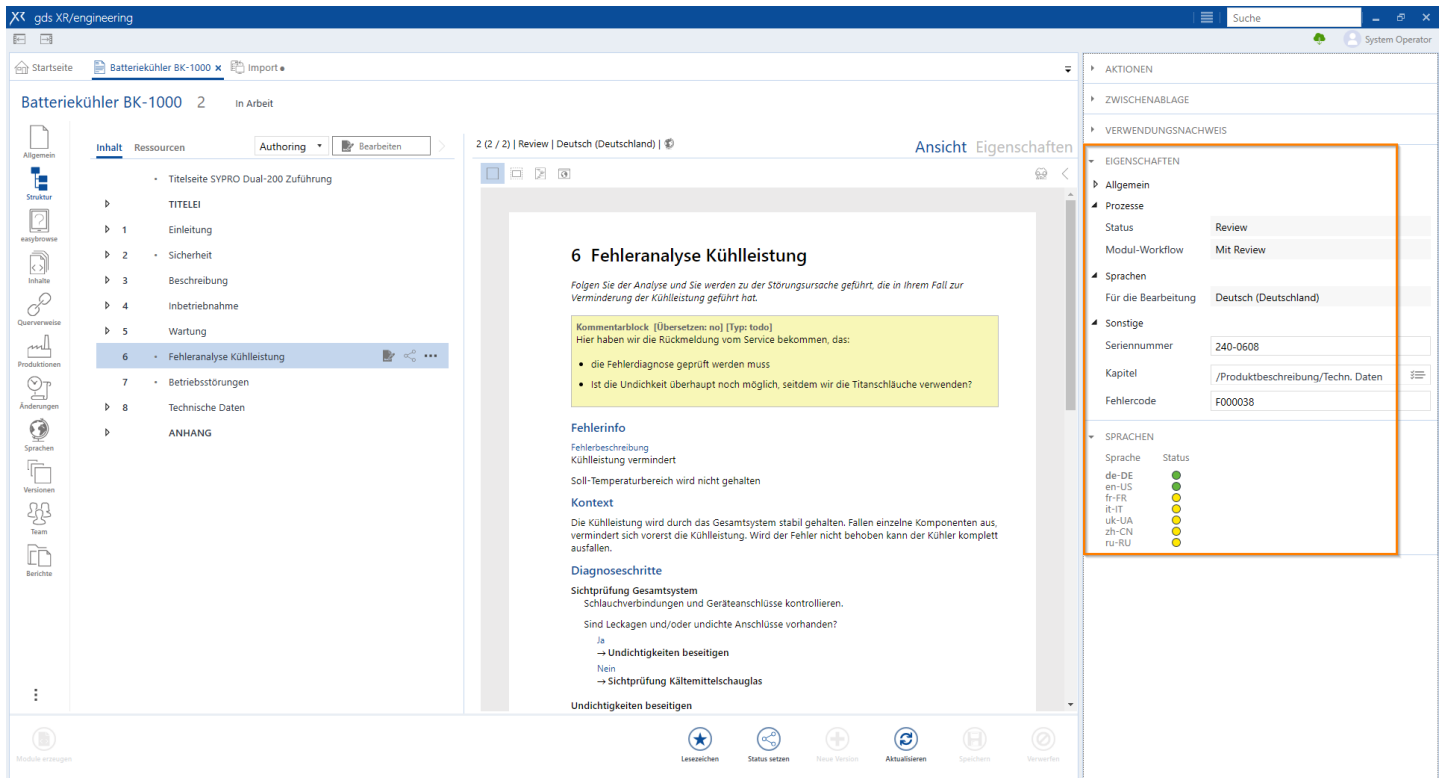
gds XR/engineering

Suche

System Operator

Startseite | Batteriekühler BK-1000 × | Import •

Batteriekühler BK-1000 2 In Arbeit

Allgemein
Struktur
easybrowse
Inhalte
Querverweise
Produktionen
Änderungen
Sprachen
Versionen
Team
Berichte

Inhalt Ressourcen Authoring Bearbeiten

• Titelseite SYPRO Dual-200 Zuführung
TITELEI
1 Einleitung
2 • Sicherheit
3 Beschreibung
4 Inbetriebnahme
5 Wartung
6 • Fehleranalyse Kühlleistung
7 • Betriebsstörungen
8 Technische Daten
ANHANG

2 (2 / 2) | Review | Deutsch (Deutschland) |

Ansicht Eigenschaften

6 Fehleranalyse Kühlleistung

*Folgen Sie der Analyse und Sie werden zu der Störungsursache geführt, die in Ihrem Fall zur Verminderung der Kühlleistung geführt hat.*

Kommentarblock [Übersetzen: no] [Typ: todo]
Hier haben wir die Rückmeldung vom Service bekommen, das:

- die Fehlerdiagnose geprüft werden muss
- Ist die Undichkeit überhaupt noch möglich, seitdem wir die Titanschläuche verwenden?

Fehlerinfo

Fehlerbeschreibung
Kühlleistung vermindert

Soll-Temperaturbereich wird nicht gehalten

Kontext

Die Kühlleistung wird durch das Gesamtsystem stabil gehalten. Fallen einzelne Komponenten aus, vermindert sich vorerst die Kühlleistung. Wird der Fehler nicht behoben kann der Kühler komplett ausfallen.

Diagnoseschritte

Sichtprüfung Gesamtsystem
Schlauchverbindungen und Geräteanschlüsse kontrollieren.

Sind Leckagen und/oder undichte Anschlüsse vorhanden?
Ja
→ Undichtigkeiten beseitigen
Nein
→ Sichtprüfung Kältemittelschauglas

Undichtigkeiten beseitigen

AKTIONEN
ZWISCHENABLAGE
VERWENDUNGSNACHWEIS
EIGENSCHAFTEN
Allgemein
Prozesse

| Status | Review |
|---|---|
| Modul-Workflow | Mit Review |

Sprachen

| Für die Bearbeitung | Deutsch (Deutschland) |
|---|---|

Sonstige

| Seriennummer | 240-0608 |
|---|---|
| Kapitel | /Produktbeschreibung/Techn. Daten |
| Fehlercode | F000038 |

SPRACHEN

| Sprache | Status |
|---|---|
| de-DE | |
| en-US | |
| fr-FR | |
| it-IT | |
| uk-UA | |
| zh-CN | |
| ru-RU | |

Module erzeugen | Lesezeichen | Status setzen | Neue Version | Aktualisieren | Speichern | Verwerfen